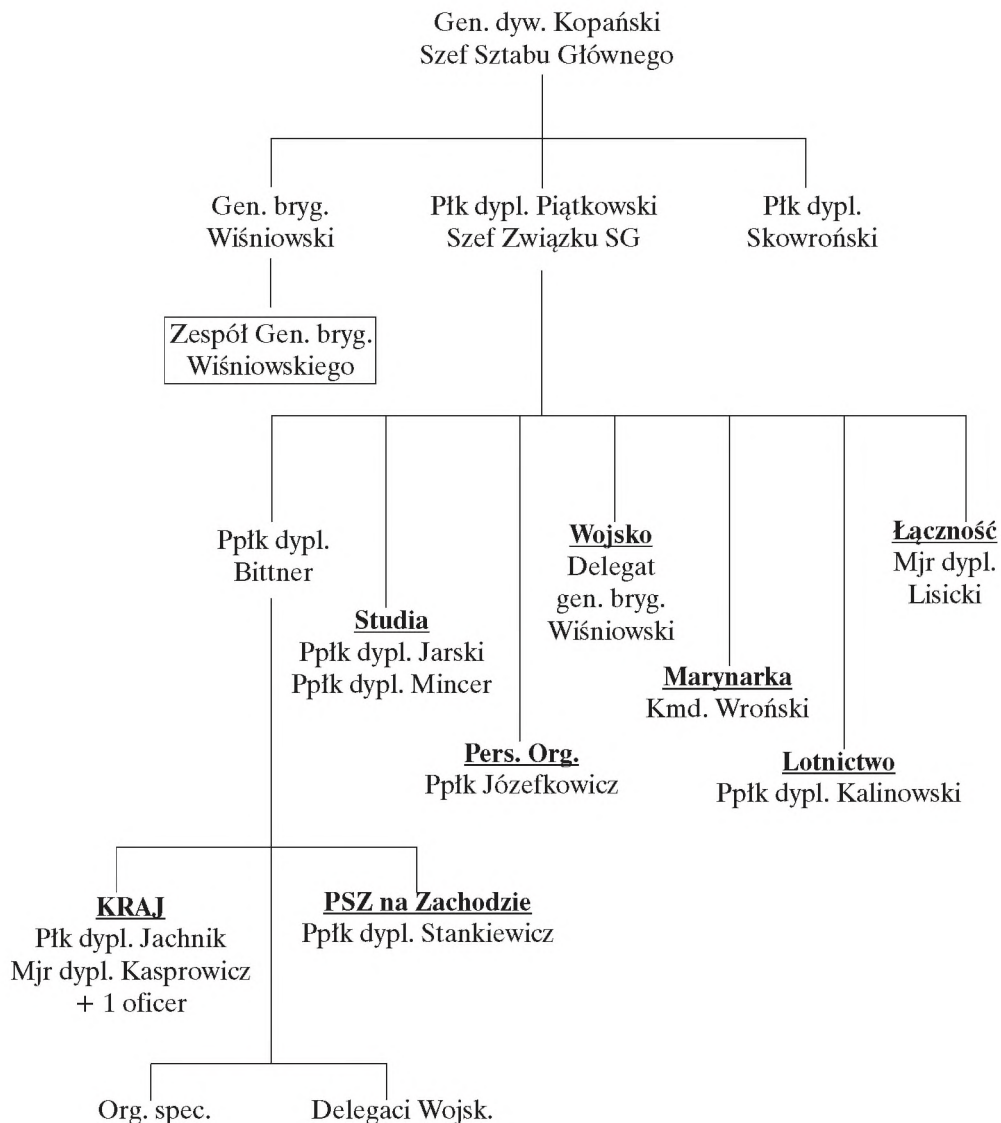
Gen. dyw. Kopański
Szef Sztabu Głównego

Gen. bryg.
Wiśniowski

Płk dypl. Piątkowski
Szef Związku SG

Płk dypl.
Skowroński

Zespół Gen. bryg.
Wiśniowskiego

Ppłk dypl.
Bittner

Studia
Ppłk dypl. Jarski
Ppłk dypl. Mincer

Pers. Org.
Ppłk Józefkowicz

Wojsko
Delegat
gen. bryg.
Wiśniowski

Marynarka
Kmd. Wroński

Lotnictwo
Ppłk dypl. Kalinowski

Łączność
Mjr dypl.
Lisicki

KRAJ
Płk dypl. Jachnik
Mjr dypl. Kasprowicz
+ 1 oficer

PSZ na Zachodzie
Ppłk dypl. Stankiewicz

Org. spec.

Delegaci Wojsk.